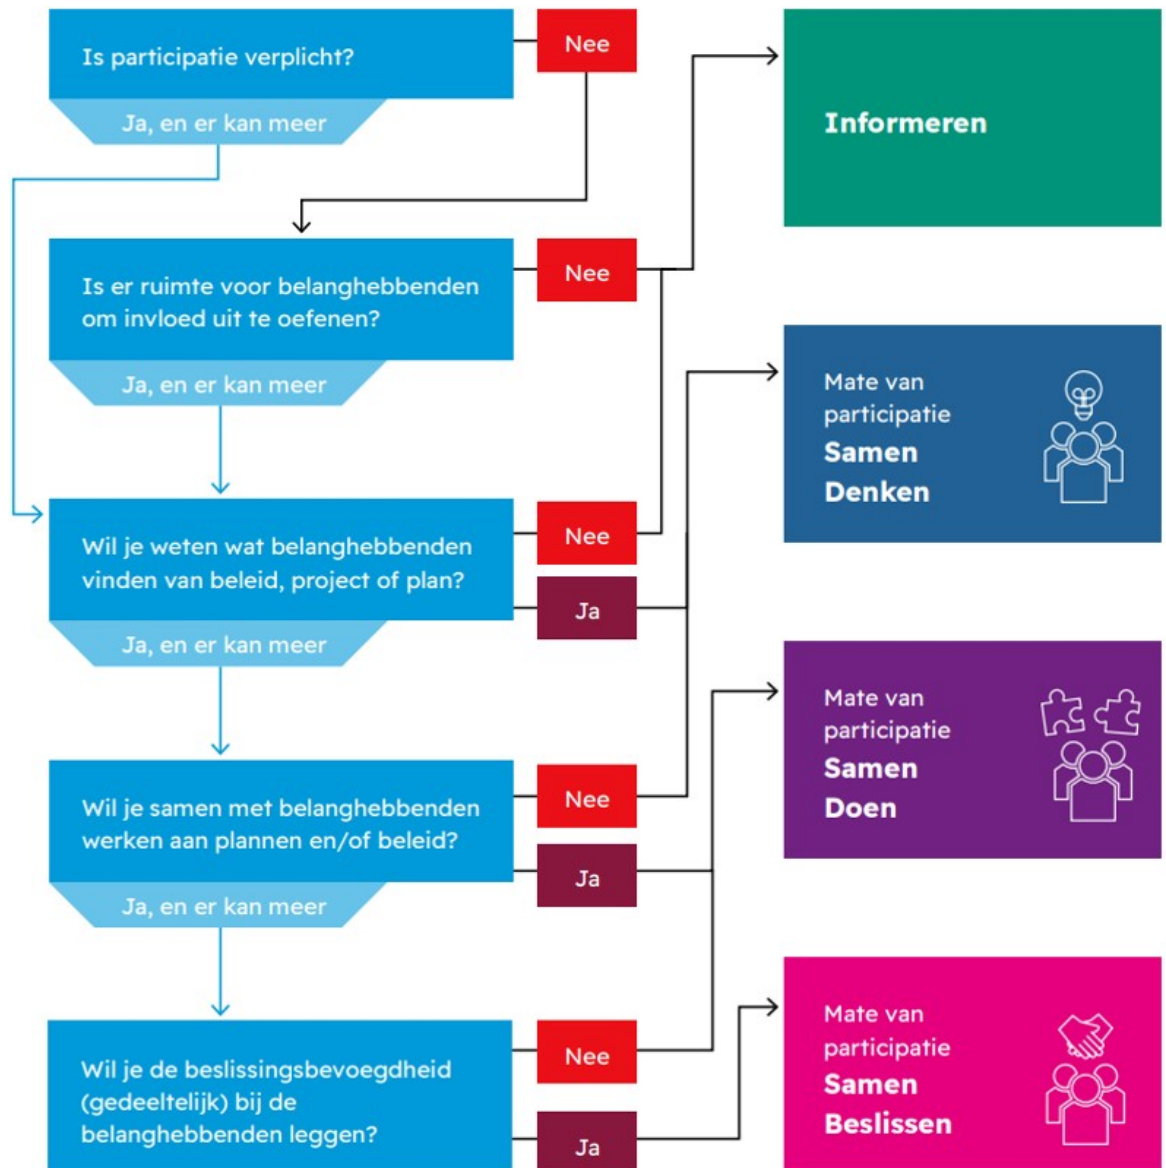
Is participatie verplicht?

Nee

Ja, en er kan meer

Informeren

Is er ruimte voor belanghebbenden om invloed uit te oefenen?

Nee

Ja, en er kan meer

Mate van participatie
Samen Denken

Wil je weten wat belanghebbenden vinden van beleid, project of plan?

Nee

Ja

Ja, en er kan meer

Mate van participatie
Samen Doen

Wil je samen met belanghebbenden werken aan plannen en/of beleid?

Nee

Ja

Ja, en er kan meer

Mate van participatie
Samen Beslissen

Wil je de beslissingsbevoegdheid (gedeeltelijk) bij de belanghebbenden leggen?

Nee

Ja